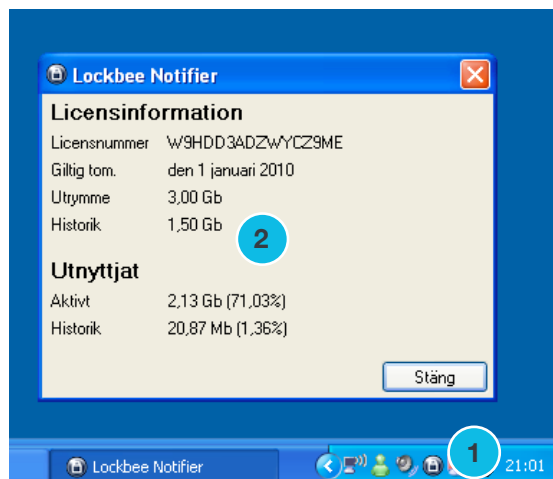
Lockbee Notifier

Licensinformation

| | |
|---|---|
| Licensnummer | W9HDD3ADZWYCZ9ME |
| Giltig tom. | den 1 januari 2010 |
| Utrymme | 3,00 Gb |
| Historik | 1,50 Gb |

2

Utnyttjat

| | |
|---|---|
| Aktivt | 2,13 Gb (71,03%) |
| Historik | 20,87 Mb (1,36%) |

Stäng

Lockbee Notifier

1

21:01